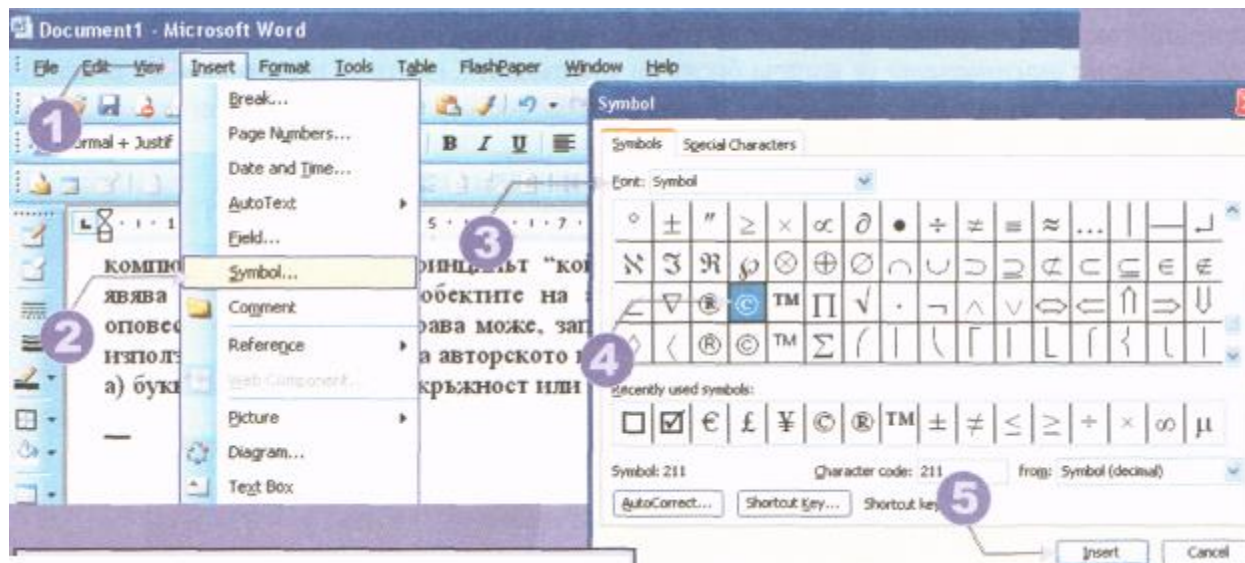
Document1 - Microsoft Word

File Edit View Insert Format Tools Table FlashPaper Window Help

1

ormal + Justif

B I U

Break...
Page Numbers...
Date and Time...
AutoText
Field...
Symbol...
Comment
Reference
Web Component...
Picture
Diagram...
Text Box

3

компо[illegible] ринципът "ко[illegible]
явява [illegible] обектите на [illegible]
оповес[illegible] рава може, зап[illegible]
използ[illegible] а авторското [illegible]
а) букв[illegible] кръжност или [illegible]

2

Symbol

Symbols Special Characters

Font: Symbol

4

Recently used symbols:

□ ☑ € £ ¥ © ® TM ± ≠ ≤ ≥ ÷ × ∞ μ

Symbol: 211 Character code: 211 from: Symbol (decimal)

AutoCorrect... Shortcut Key... Shortcut key

5

Insert Cancel